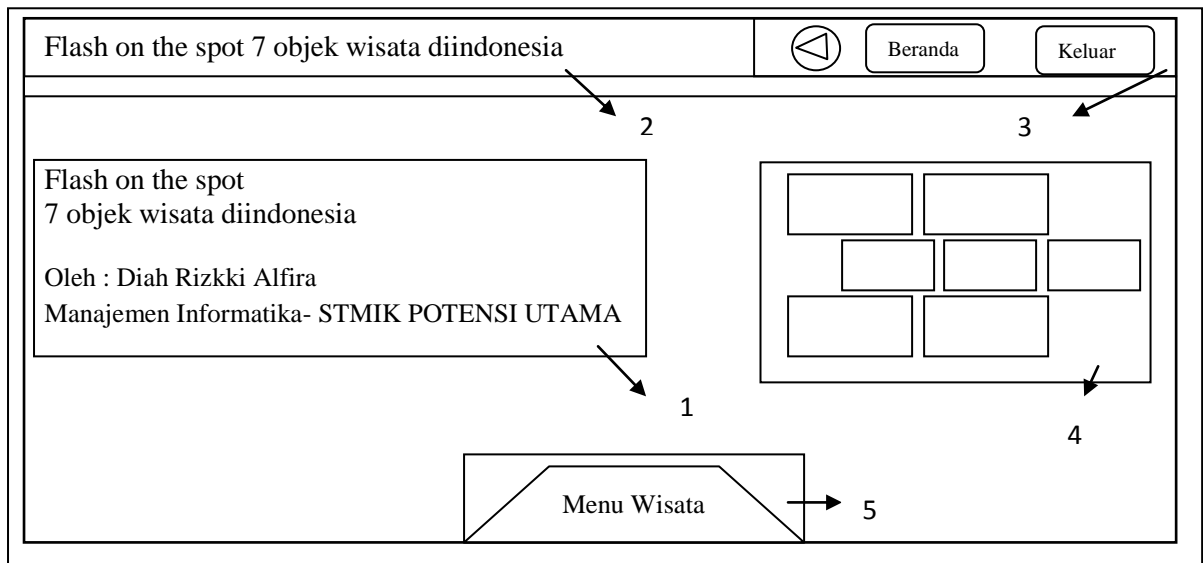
Flash on the spot 7 objek wisata diindonesia

Beranda

Keluar

2

3

Flash on the spot
7 objek wisata diindonesia

Oleh : Diah Rizkki Alfira
Manajemen Informatika- STMIK POTENSI UTAMA

1

4

Menu Wisata

5